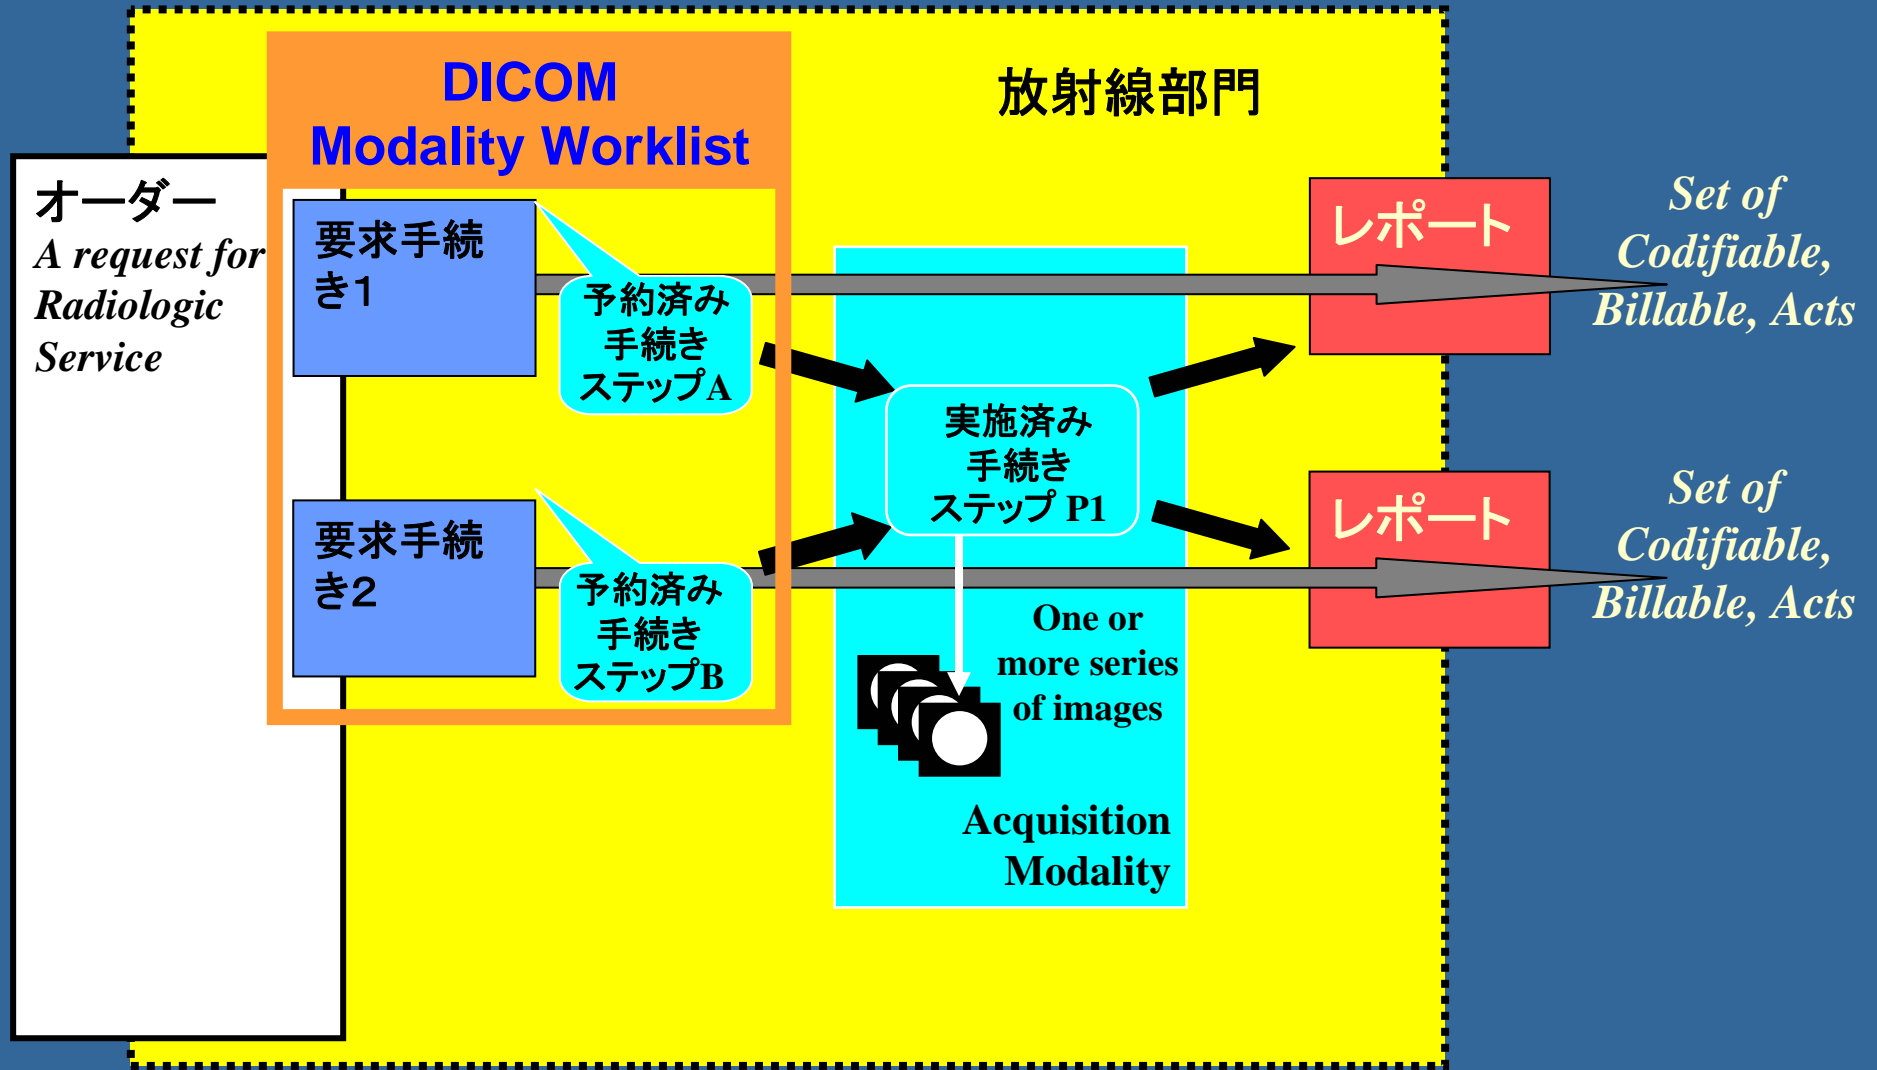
DICOM
Modality Worklist

放射線部門

オーダー
A request for Radiologic Service

要求手続き1

予約済み手続きステップA

要求手続き2

予約済み手続きステップB

実施済み手続きステップ P1

One or more series of images

Acquisition Modality

レポート

Set of Codifiable, Billable, Acts

レポート

Set of Codifiable, Billable, Acts